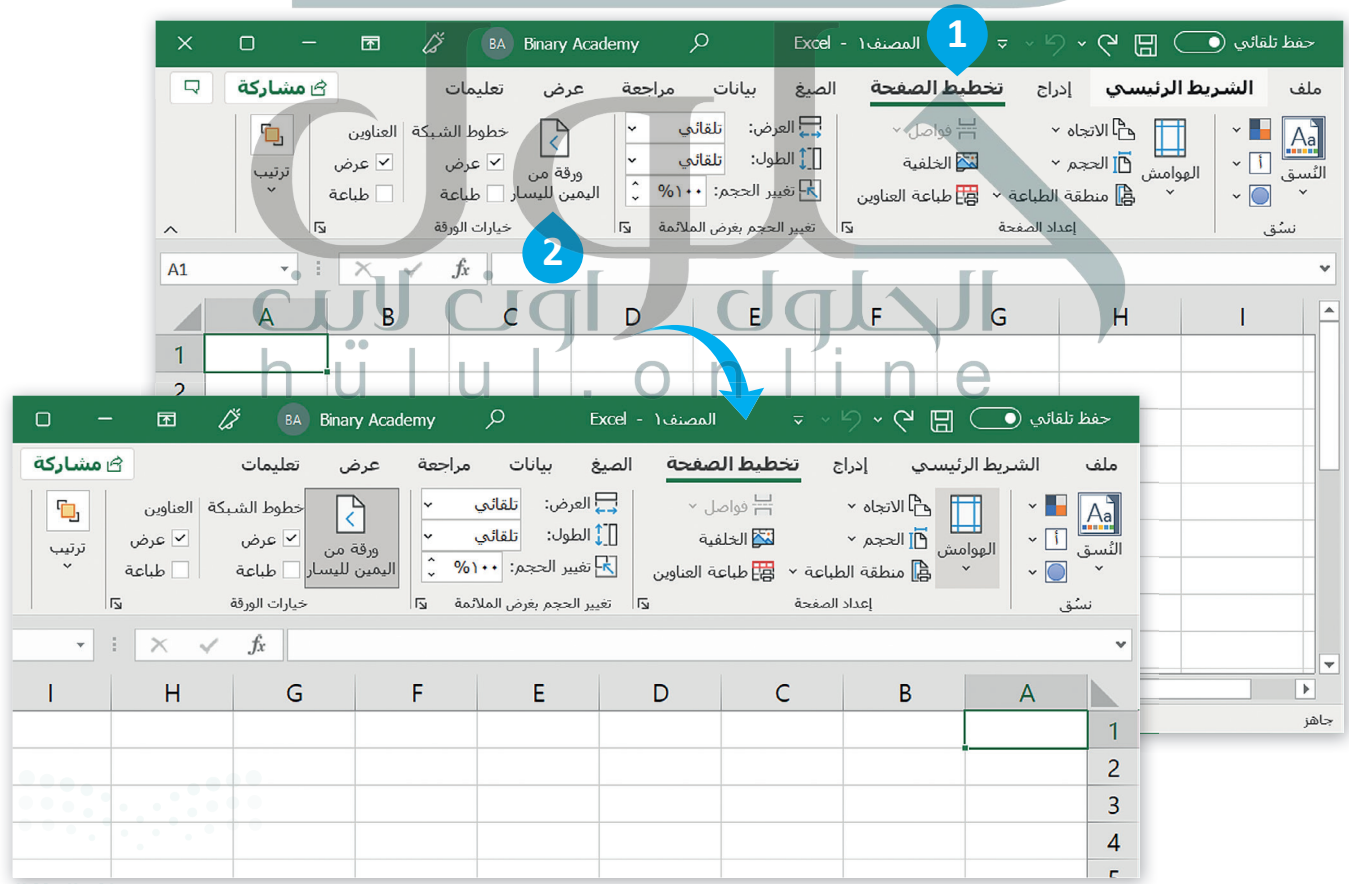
حفظ تلقائي
المصنف١ - Excel
1
Binary Academy
BA

ملف
الشريط الرئيسي
إدراج
تخطيط الصفحة
الصيغ
بيانات
مراجعة
عرض
تعليمات
مشاركة

النُسق
الهوامش
الاتجاه
الحجم
منطقة الطباعة
فواصل
الخلفية
طباعة العناوين
العرض:
تلقائي
الطول:
تلقائي
تغيير الحجم:
%١٠٠
ورقة من اليمين لليسار
خطوط الشبكة
عرض
طباعة
العناوين
عرض
طباعة
ترتيب
نسُق
إعداد الصفحة
تغيير الحجم بغرض الملائمة
خيارات الورقة
2

A1
fx
A B C D E F G H I
1
2

حفظ تلقائي
المصنف١ - Excel
Binary Academy
BA

ملف
الشريط الرئيسي
إدراج
تخطيط الصفحة
الصيغ
بيانات
مراجعة
عرض
تعليمات
مشاركة

النُسق
الهوامش
الاتجاه
الحجم
منطقة الطباعة
فواصل
الخلفية
طباعة العناوين
العرض:
تلقائي
الطول:
تلقائي
تغيير الحجم:
%١٠٠
ورقة من اليمين لليسار
خطوط الشبكة
عرض
طباعة
العناوين
عرض
طباعة
ترتيب
نسُق
إعداد الصفحة
تغيير الحجم بغرض الملائمة
خيارات الورقة

fx
I H G F E D C B A
1
2
3
4
5

جاهز